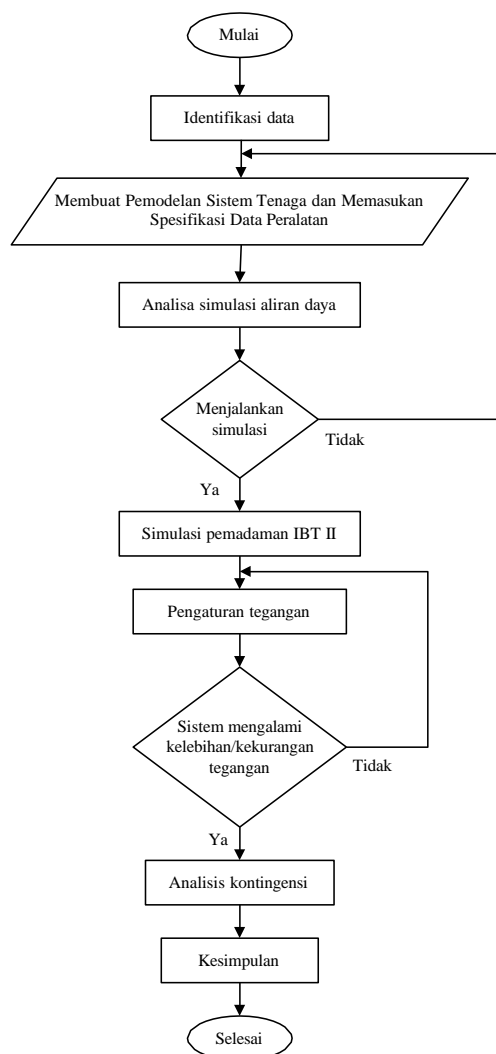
Mulai

Identifikasi data

Membuat Pemodelan Sistem Tenaga dan Memasukan Spesifikasi Data Peralatan

Analisa simulasi aliran daya

Menjalankan simulasi

Tidak

Ya

Simulasi pemadaman IBT II

Pengaturan tegangan

Sistem mengalami kelebihan/kekurangan tegangan

Tidak

Ya

Analisis kontingensi

Kesimpulan

Selesai